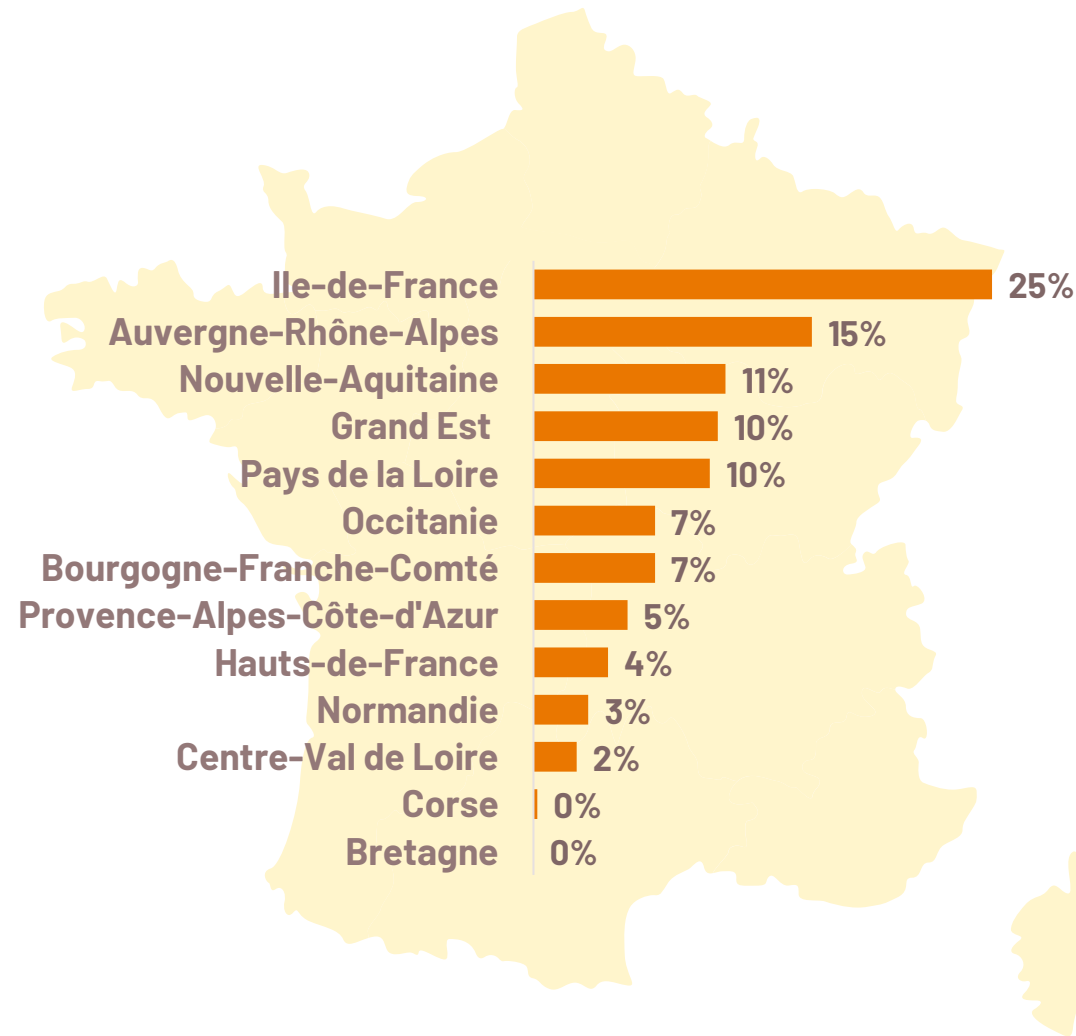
| Région | % |
|---|---|
| Ile-de-France | 25% |
| Auvergne-Rhône-Alpes | 15% |
| Nouvelle-Aquitaine | 11% |
| Grand Est | 10% |
| Pays de la Loire | 10% |
| Occitanie | 7% |
| Bourgogne-Franche-Comté | 7% |
| Provence-Alpes-Côte-d'Azur | 5% |
| Hauts-de-France | 4% |
| Normandie | 3% |
| Centre-Val de Loire | 2% |
| Corse | 0% |
| Bretagne | 0% |